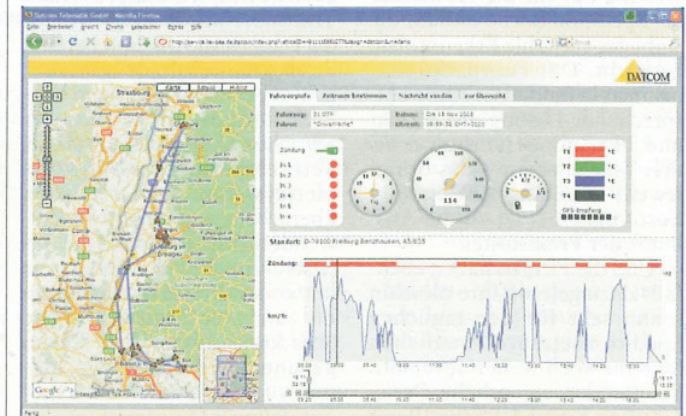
Datcom Telematik GmbH - Mozilla Firefox

Datei Bearbeiten Ansicht Chronik Lesezeichen Extras Hilfe

DATCOM

Karte Satellit Hybrid

Strasbourg

Fahrerprofil Zeitraum bestimmen Nachricht senden zur Übersicht

Fahrzeug: Datum: Di 18 Nov 2008

Fahrer: Uhrzeit:

Zündung

T1 °C

T2 °C

T3 °C

T4 °C

GPS-Empfang

114

Standort: D-79100 Freiburg

Zündung:

km/h

Google

Fertig